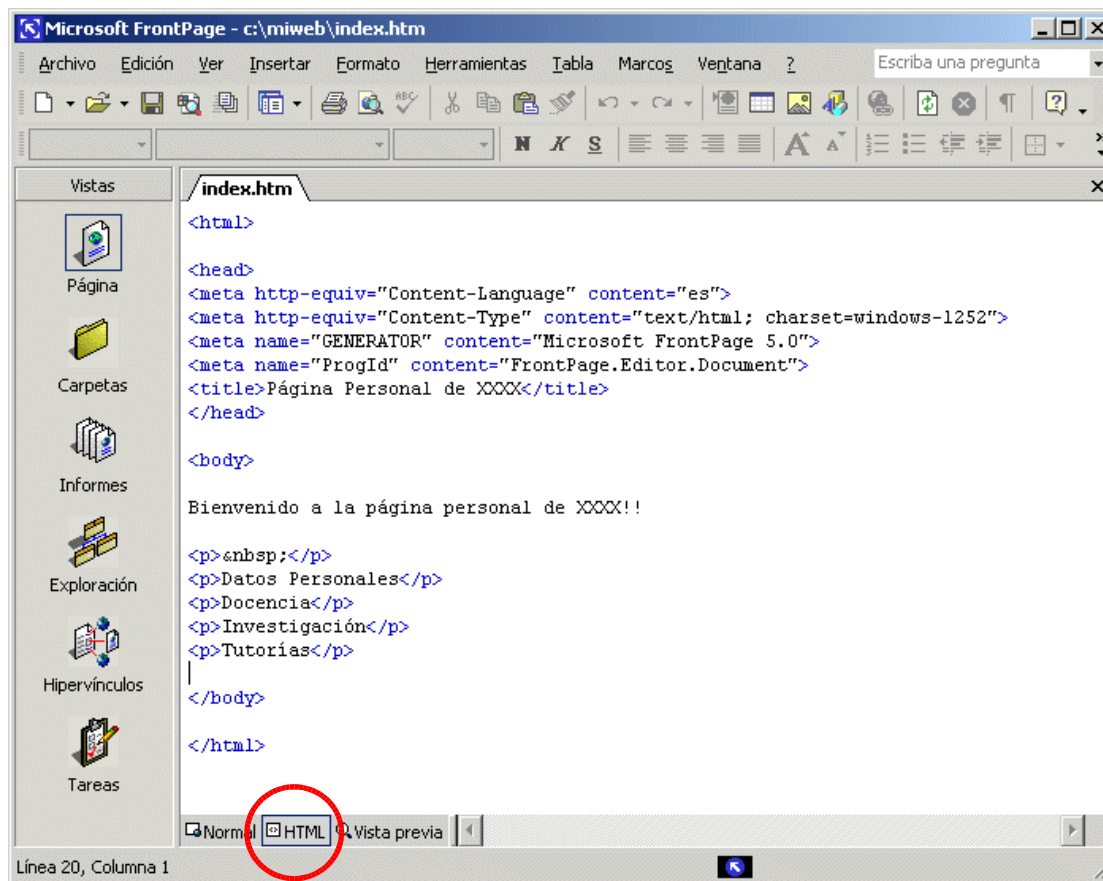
Microsoft FrontPage - c:\miweb\index.htm

Archivo Edición Ver Insertar Formato Herramientas Tabla Marcos Ventana ?

Escriba una pregunta

N K S

Vistas

Página

Carpetas

Informes

Exploración

Hipervínculos

Tareas

index.htm

<html>

<head>
<meta http-equiv="Content-Language" content="es">
<meta http-equiv="Content-Type" content="text/html; charset=windows-1252">
<meta name="GENERATOR" content="Microsoft FrontPage 5.0">
<meta name="ProgId" content="FrontPage.Editor.Document">
<title>Página Personal de XXXX</title>
</head>

<body>

Bienvenido a la página personal de XXXX!!

<p>&nbsp;</p>
<p>Datos Personales</p>
<p>Docencia</p>
<p>Investigación</p>
<p>Tutorías</p>

</body>

</html>

Normal HTML Vista previa

Línea 20, Columna 1